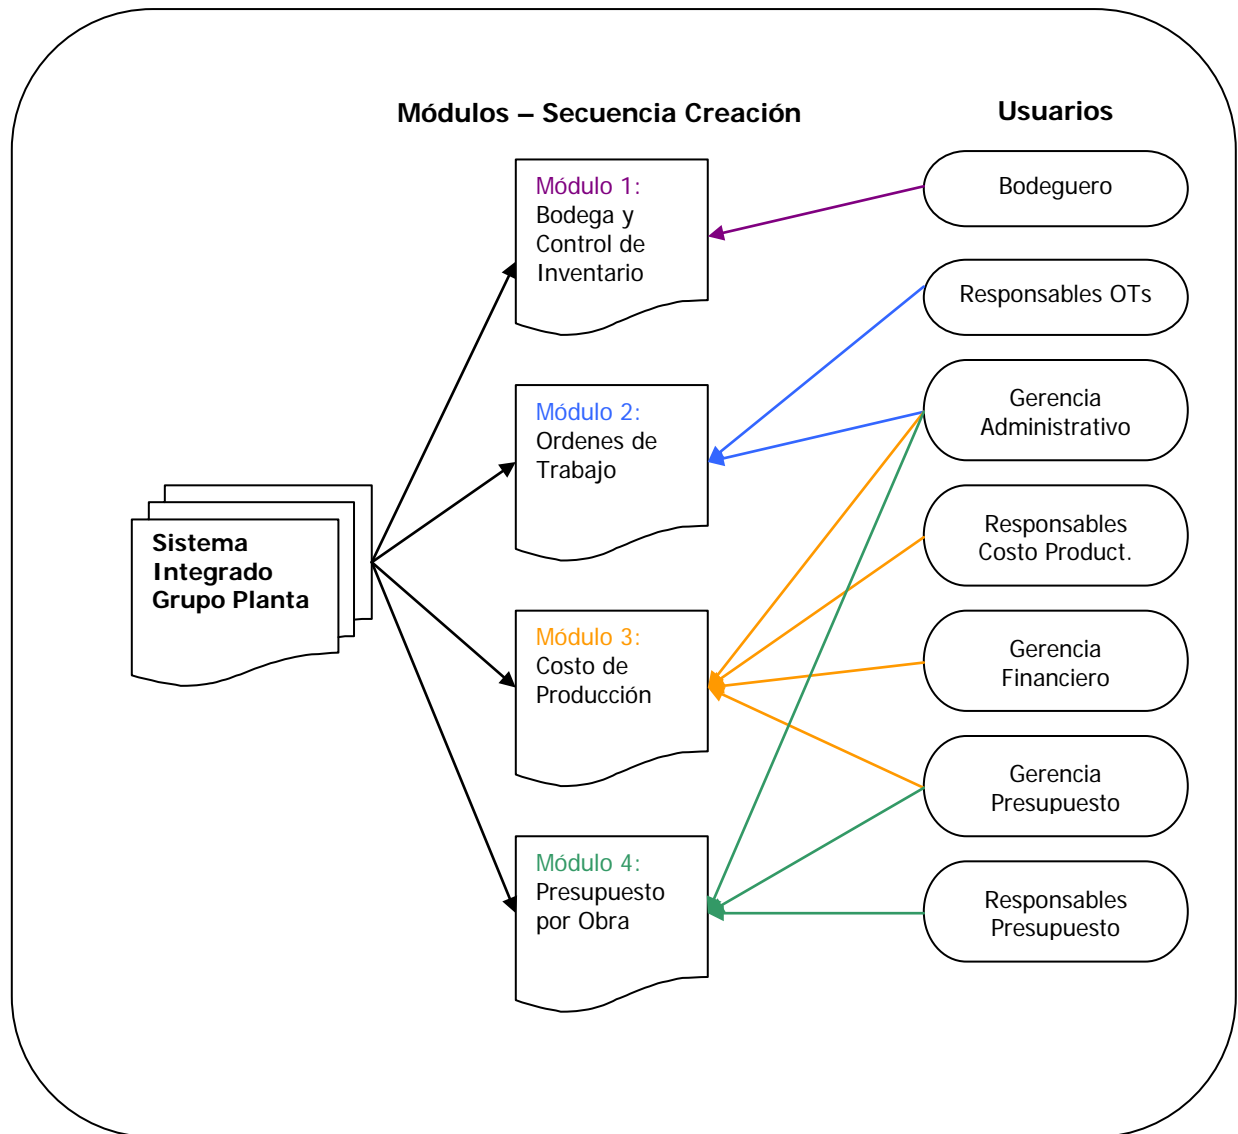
Módulos – Secuencia Creación

Usuarios

Sistema Integrado Grupo Planta

Módulo 1:
Bodega y Control de Inventario

Módulo 2:
Ordenes de Trabajo

Módulo 3:
Costo de Producción

Módulo 4:
Presupuesto por Obra

Bodeguero

Responsables OTs

Gerencia Administrativo

Responsables Costo Product.

Gerencia Financiero

Gerencia Presupuesto

Responsables Presupuesto